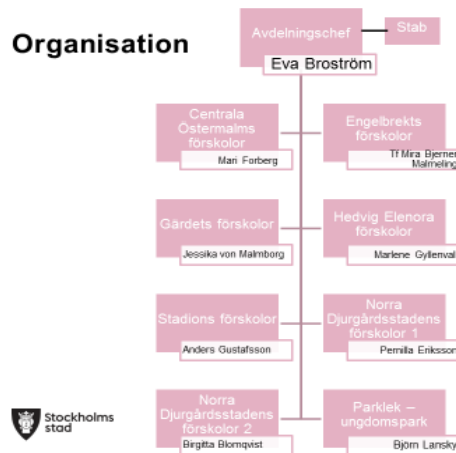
Organisation

Avdelningschef

Stab

Eva Broström

Centrala Östermalms förskolor
Mari Forberg

Engelbrekts förskolor
Tf Mira Bjerner Malmeling

Gärdets förskolor
Jessika von Malmborg

Hedvig Elenora förskolor
Marlene Gyllenval

Stadions förskolor
Anders Gustafsson

Norra Djurgårdsstadens förskolor 1
Pernilla Eriksson

Norra Djurgårdsstadens förskolor 2
Birgitta Blomqvist

Parklek – ungdomspark
Björn Lansky

Stockholms stad